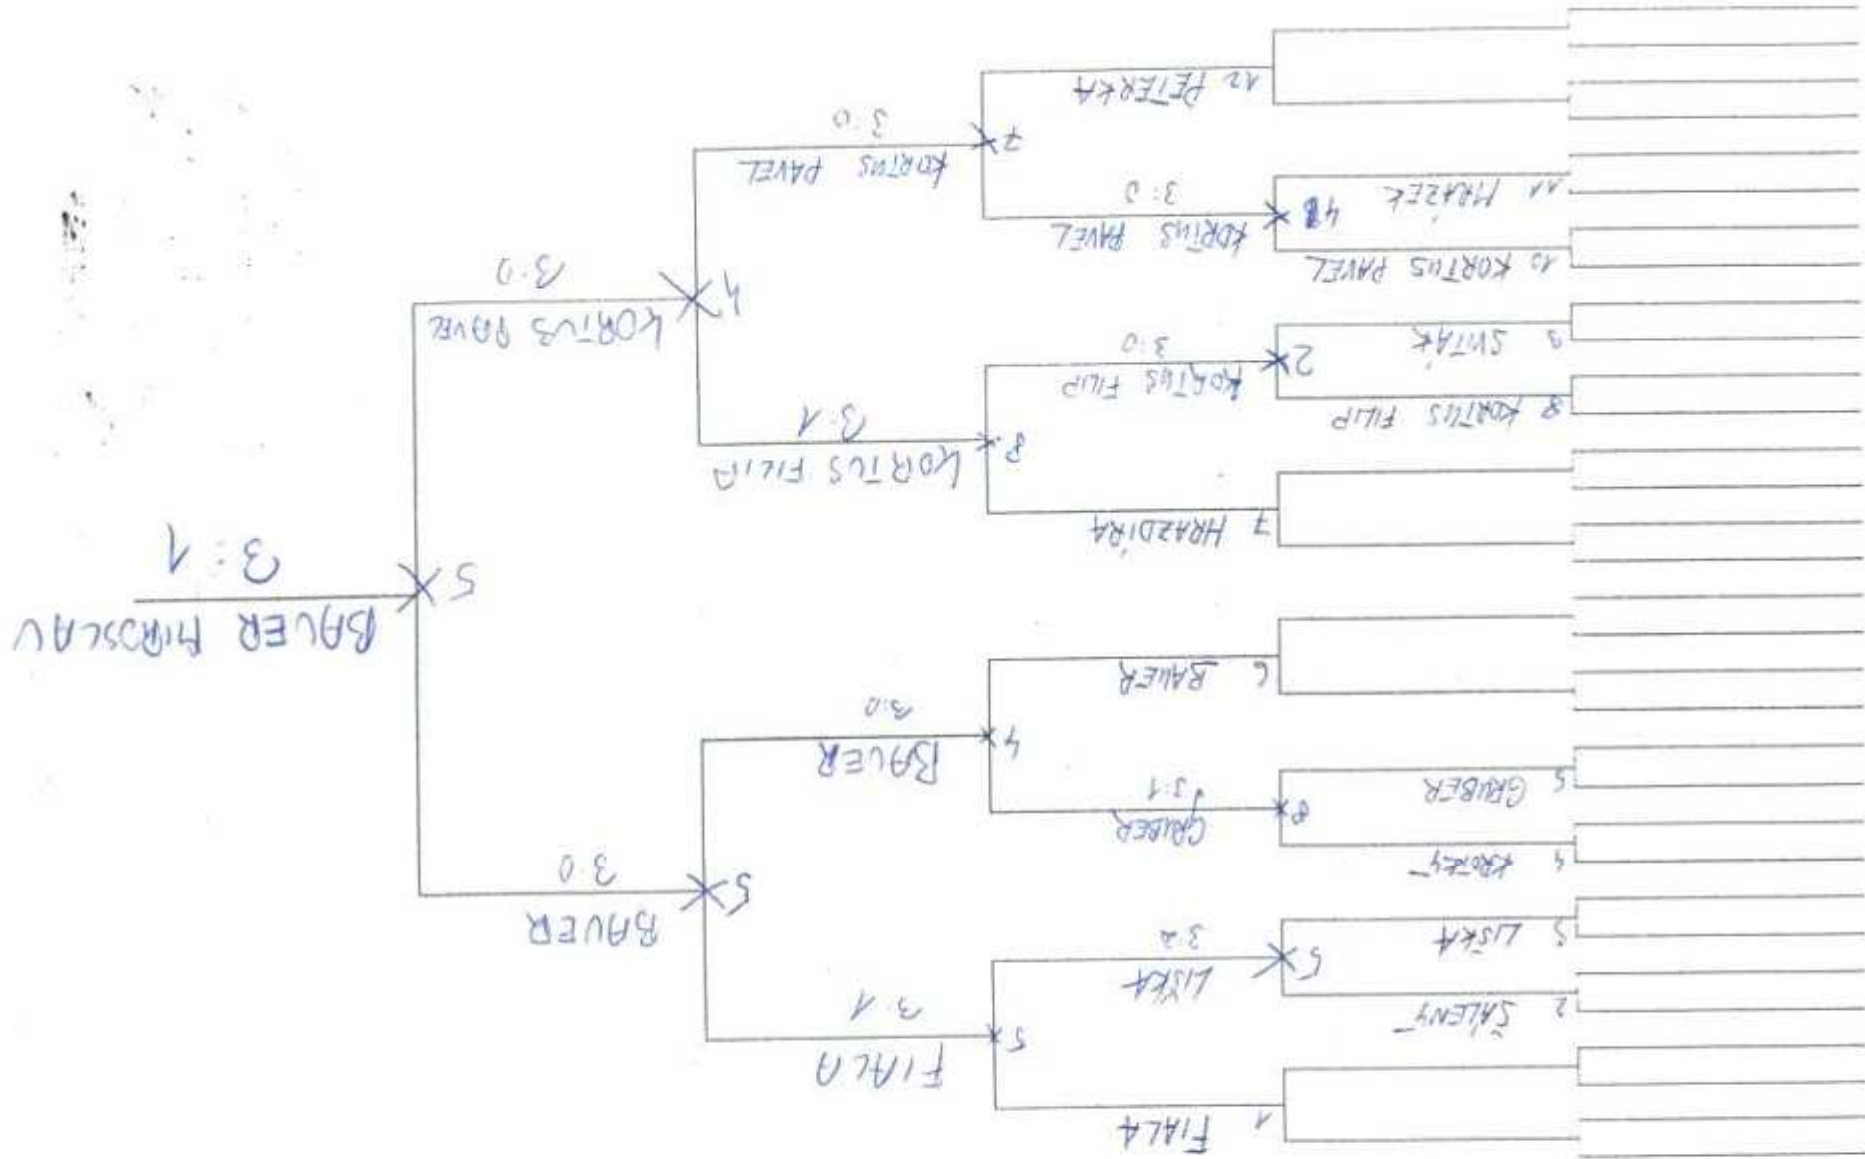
BAUER MIROSLAV
3 : 1
5
KORTUS PAVEL
3:0
4
BAUER
3:0
5
KORTUS PAVEL
3:0
7
KORTUS FILIP
3:1
8
BAUER
3:0
4
FIALA
3:1
5
12 PETERKA
11 MRÁZEK
KORTUS PAVEL
3:0
18
10 KORTUS PAVEL
9 SVITÁK
KORTUS FILIP
3:0
2
8 KORTUS FILIP
7 HRAZDÍRA
6 BAUER
5 GRUBER
GRUBER
3:1
8
4 KROTKÝ
3 LIŠKA
LIŠKA
3:2
5
2 ŠÁLENÝ
1 FIALA